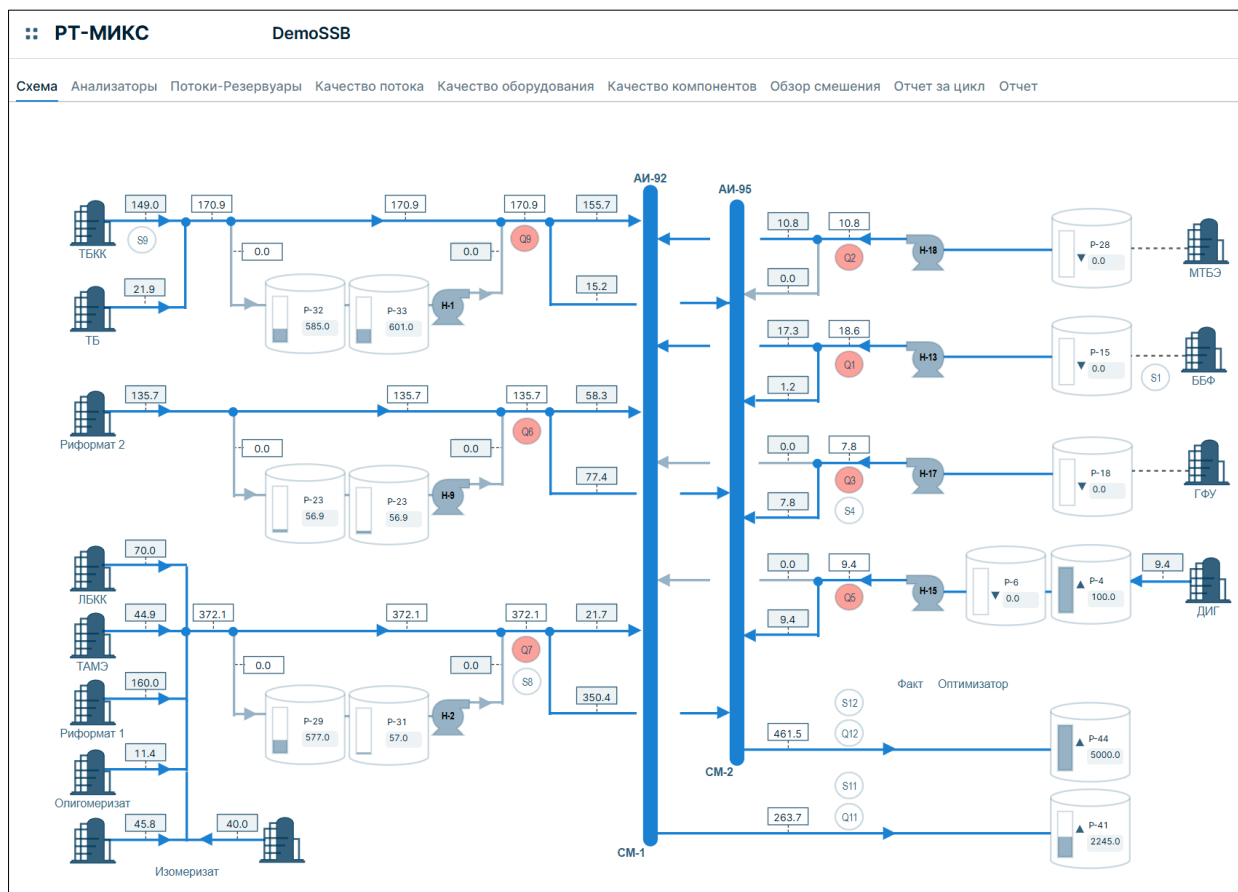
РТ-МИКС DemoSSB

Схема Анализаторы Потоки-Резервуары Качество потока Качество оборудования Качество компонентов Обзор смешения Отчет за цикл Отчет

ТБКК
149.0
S9
170.9
170.9
170.9
155.7
АИ-92
АИ-95
0.0
0.0
Q9
ТБ
21.9
Р-32
585.0
Р-33
601.0
Н-1
15.2

10.8
10.8
Q2
Н-18
Р-28
0.0
МТБЭ
0.0

17.3
18.6
Q1
Н-13
Р-15
0.0
S1
ББФ
1.2

Риформат 2
135.7
135.7
135.7
58.3
0.0
0.0
Q6
Р-23
56.9
Р-23
56.9
Н-9
77.4

0.0
7.8
Q3
Н-17
Р-18
0.0
ГФУ
7.8
S4

ЛБКК
70.0
0.0
9.4
Q5
Н-15
Р-6
0.0
Р-4
100.0
9.4
ДИГ
9.4

ТАМЭ
44.9
372.1
372.1
372.1
21.7
0.0
0.0
Q7
S8
Риформат 1
160.0
Р-29
577.0
Р-31
57.0
Н-2
350.4

Факт Оптимизатор
S12
461.5
Q12
Р-44
5000.0
СМ-2
Олигомеризат
11.4
S11
45.8
40.0
263.7
Q11
Р-41
2245.0
Изомеризат
СМ-1